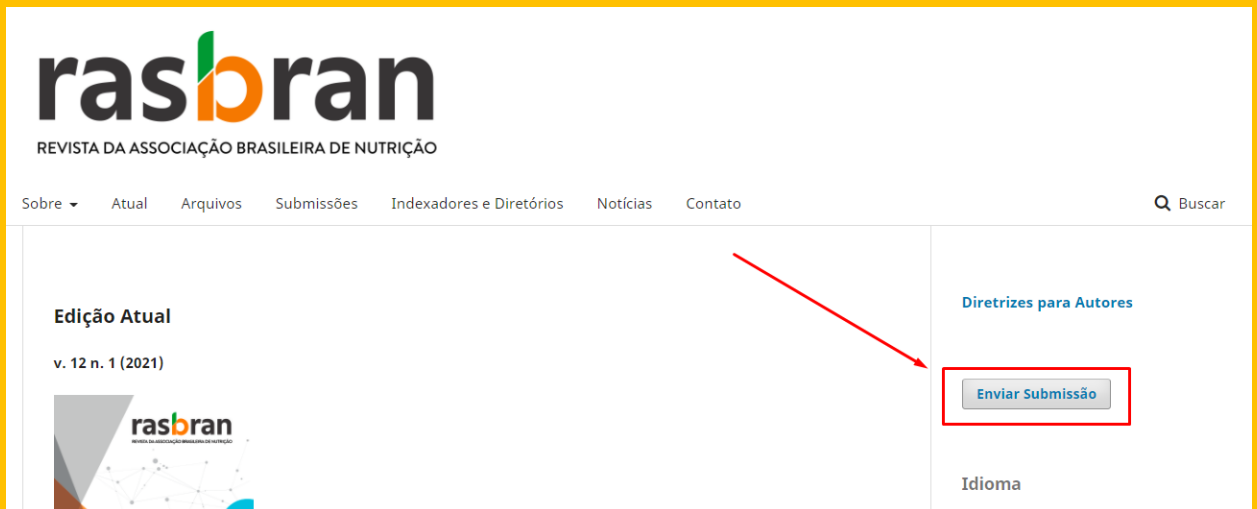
rasbran
REVISTA DA ASSOCIAÇÃO BRASILEIRA DE NUTRIÇÃO

Sobre Atual Arquivos Submissões Indexadores e Diretórios Notícias Contato Buscar

Edição Atual

v. 12 n. 1 (2021)

rasbran
REVISTA DA ASSOCIAÇÃO BRASILEIRA DE NUTRIÇÃO

Diretrizes para Autores

Enviar Submissão

Idioma